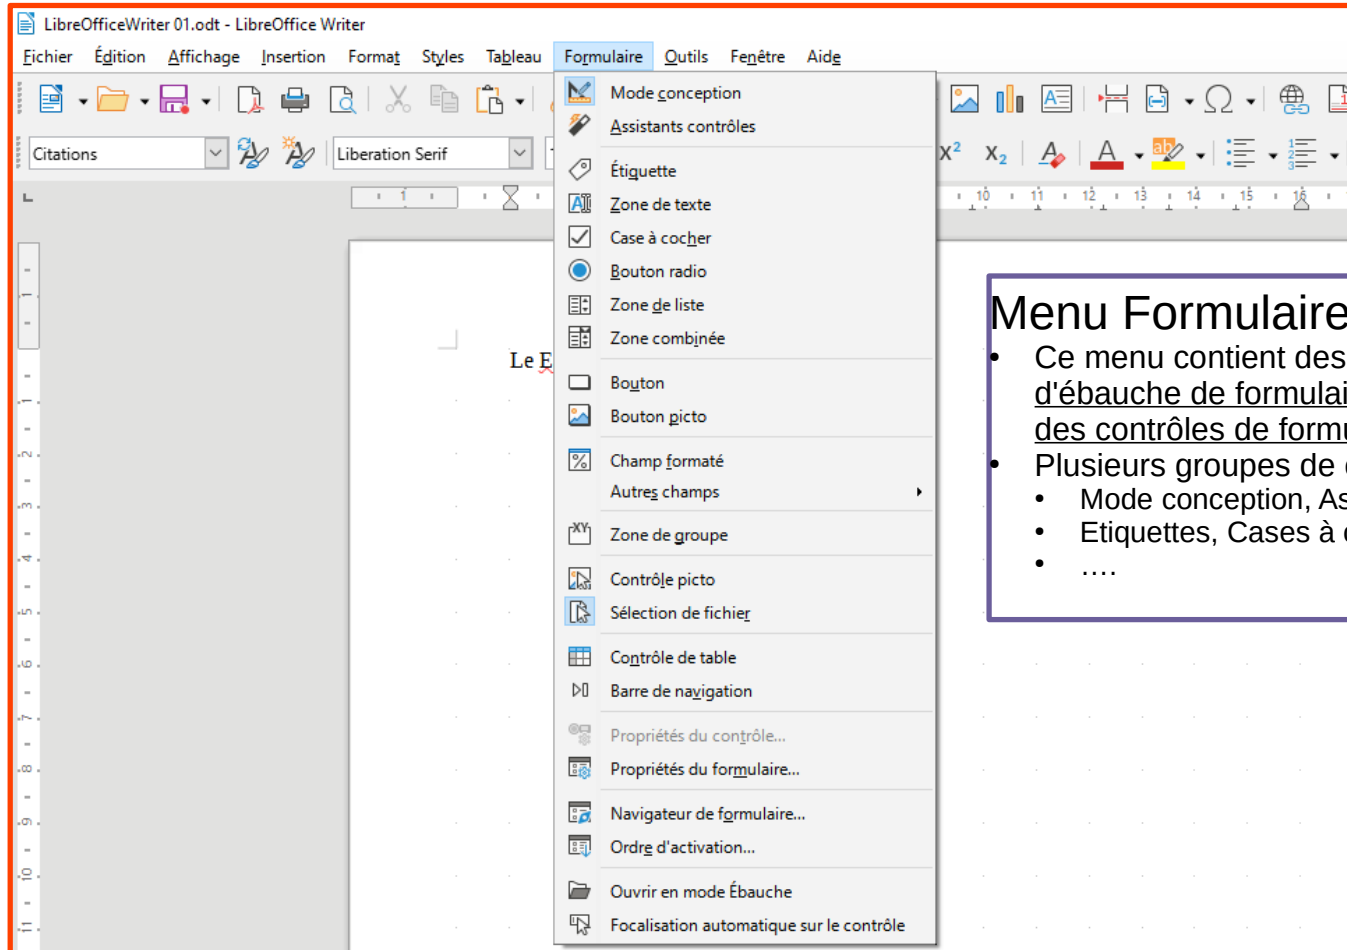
LibreOfficeWriter 01.odt - LibreOffice Writer

Fichier Édition Affichage Insertion Format Styles Tableau Formulaire Outils Fenêtre Aide

Citations Liberation Serif

Mode conception
Assistants contrôles
Étiquette
Zone de texte
Case à cocher
Bouton radio
Zone de liste
Zone combinée
Bouton
Bouton picto
Champ formaté
Autres champs
Zone de groupe
Contrôle picto
Sélection de fichier
Contrôle de table
Barre de navigation
Propriétés du contrôle...
Propriétés du formulaire...
Navigateur de formulaire...
Ordre d'activation...
Ouvrir en mode Ébauche
Focalisation automatique sur le contrôle

Le E

Menu Formulaire
• Ce menu contient des d'ébauche de formulai des contrôles de form
• Plusieurs groupes de
• Mode conception, As
• Etiquettes, Cases à
• ….